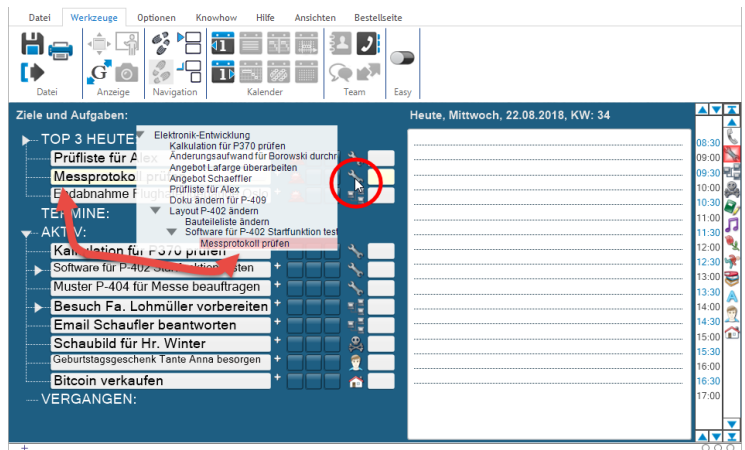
Datei Werkzeuge Optionen Knowhow Hilfe Ansichten Bestellseite

Datei Anzeige Navigation Kalender Team Easy

Ziele und Aufgaben:

TOP 3 HEUTE:
Prüfliste für A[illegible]
Messprotoko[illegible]
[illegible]dabnahme Flugh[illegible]
TERMINE:
AKTIV:
Kalkulation für P370 prüfen
Software für P-402 Sta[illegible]
Muster P-404 für Messe beauftragen
Besuch Fa. Lohmüller vorbereiten
Email Schaufler beantworten
Schaubild für Hr. Winter
Geburtstagsgeschenk Tante Anna besorgen
Bitcoin verkaufen
VERGANGEN:

Elektronik-Entwicklung
Kalkulation für P370 prüfen
Änderungsaufwand für Borowski durchr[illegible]
Angebot Lafarge überarbeiten
Angebot Schaeffler
Prüfliste für Alex
Doku ändern für P-409
Layout P-402 ändern
Bauteileliste ändern
Software für P-402 Startfunktion test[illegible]
Messprotokoll prüfen

Heute, Mittwoch, 22.08.2018, KW: 34

08:30
09:00
09:30
10:00
10:30
11:00
11:30
12:00
12:30
13:00
13:30
14:00
14:30
15:00
15:30
16:00
16:30
17:00